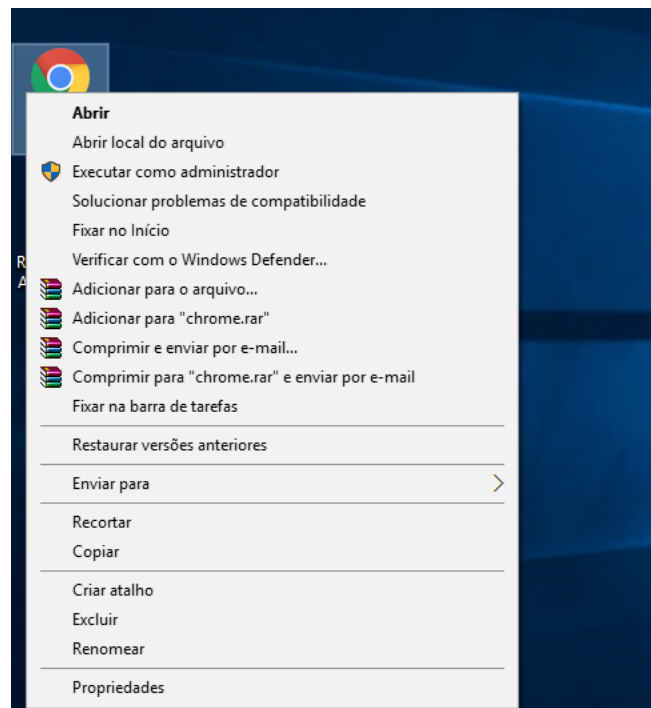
Abrir
Abrir local do arquivo
Executar como administrador
Solucionar problemas de compatibilidade
Fixar no Início
Verificar com o Windows Defender...
Adicionar para o arquivo...
Adicionar para "chrome.rar"
Comprimir e enviar por e-mail...
Comprimir para "chrome.rar" e enviar por e-mail
Fixar na barra de tarefas

Restaurar versões anteriores

Enviar para

Recortar
Copiar

Criar atalho
Excluir
Renomear

Propriedades

R
A